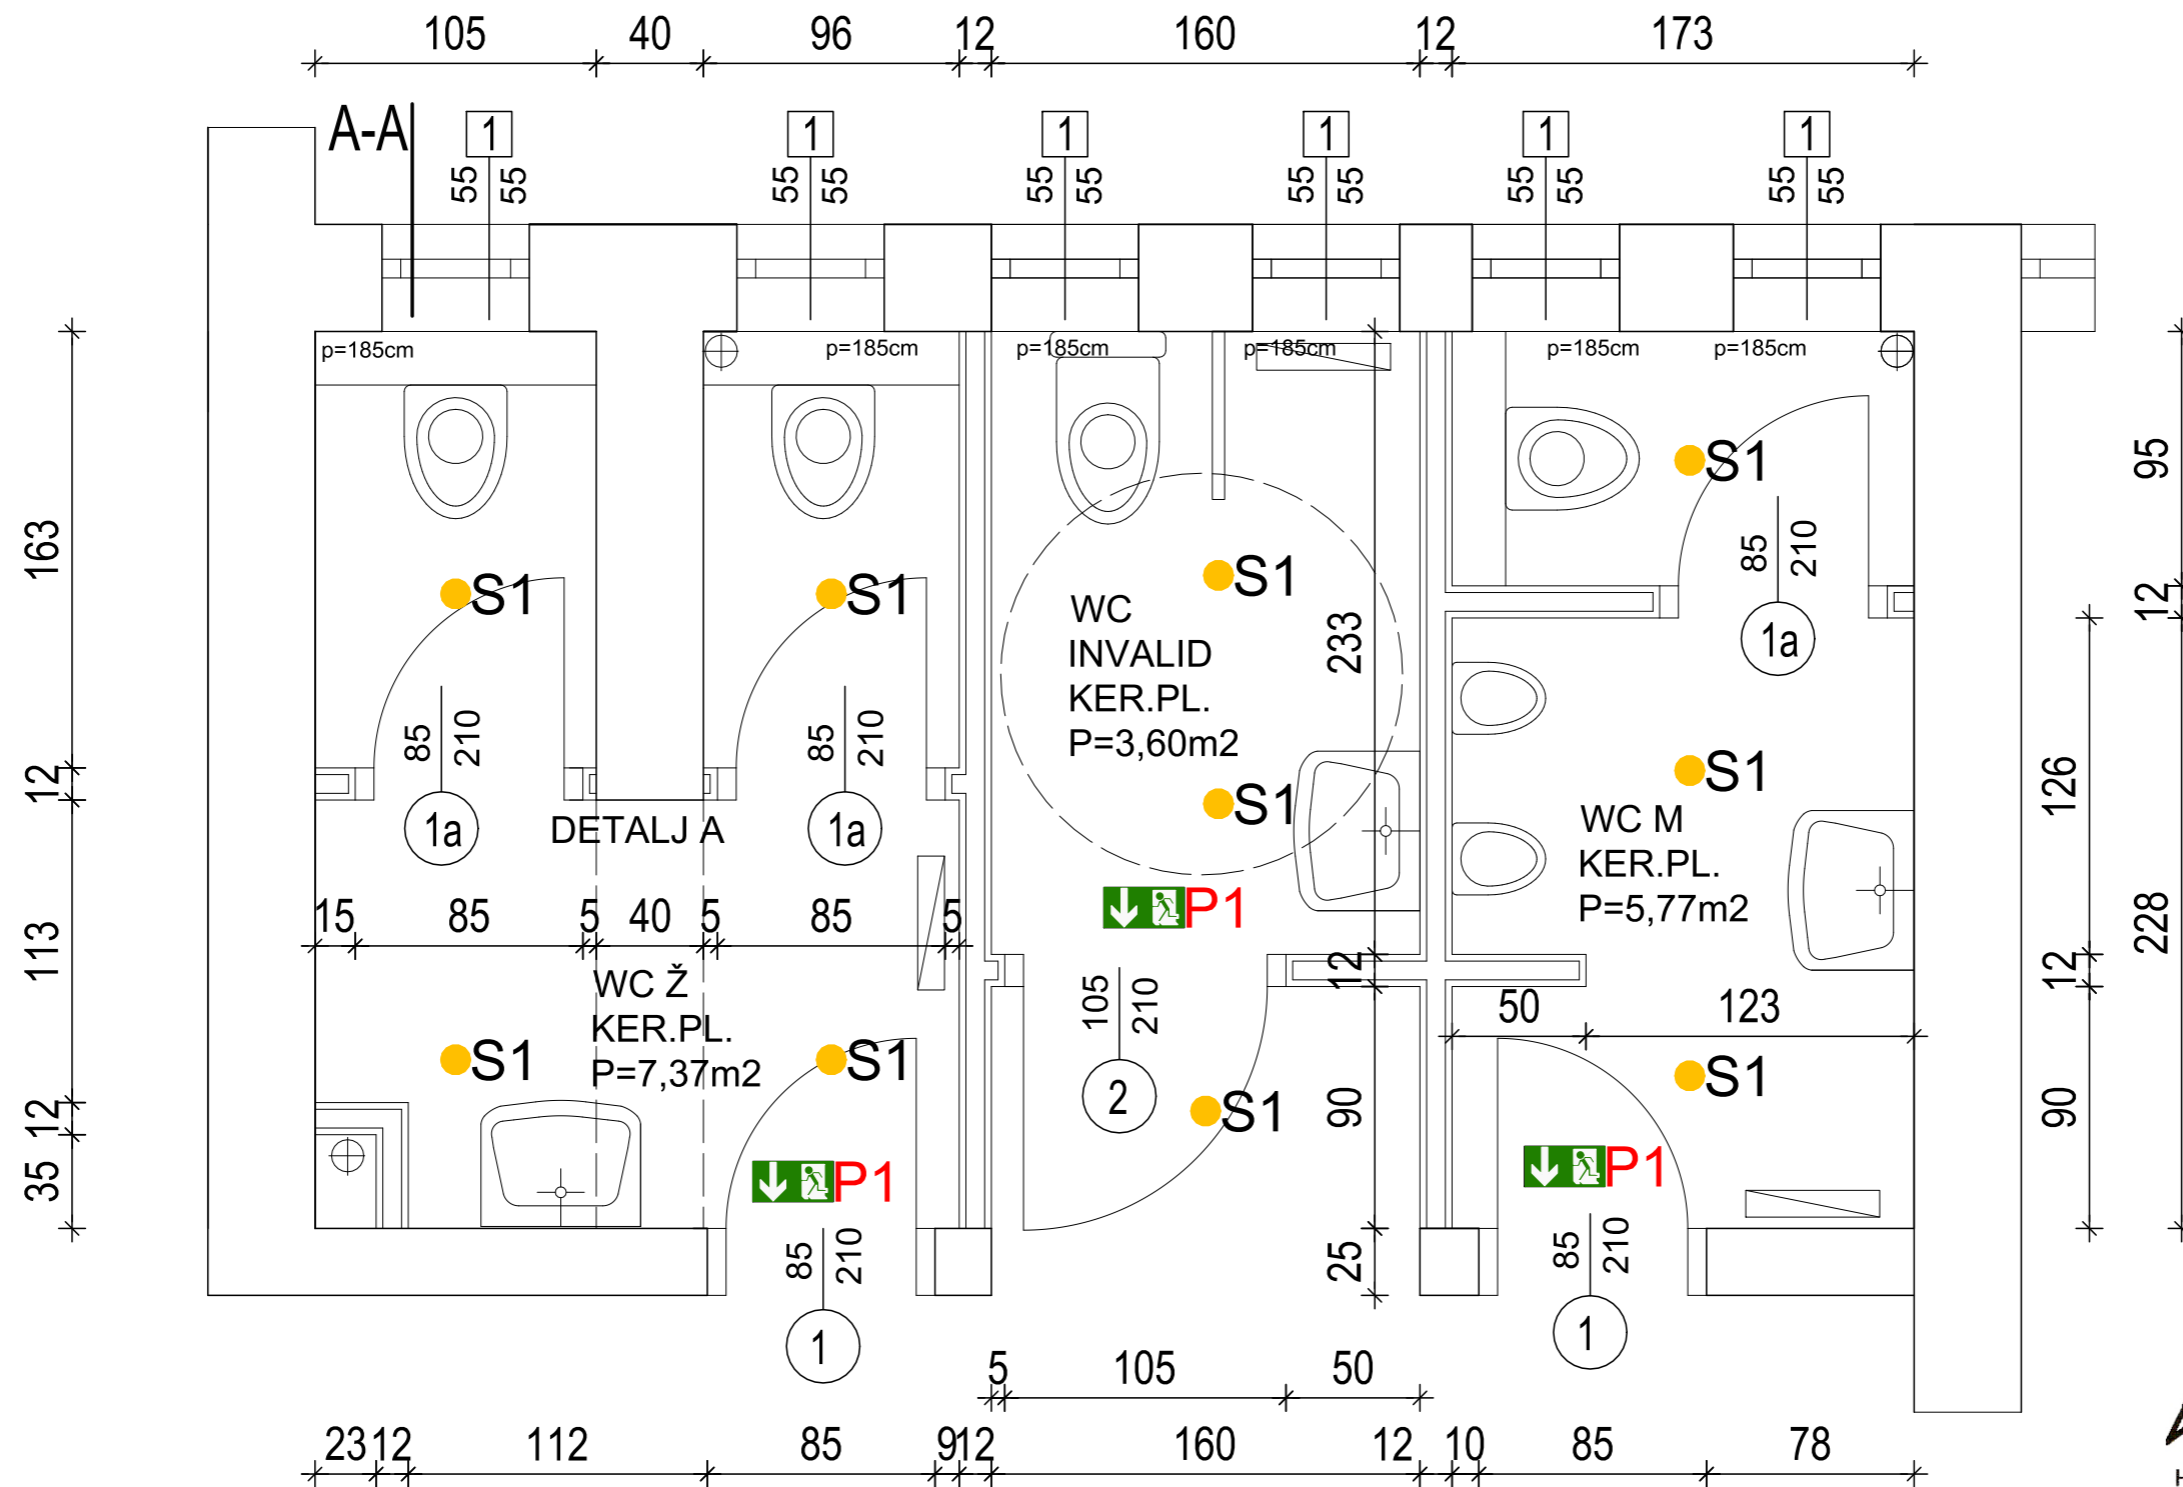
105 40 96 12 160 12 173

A-A

1 1 1 1 1 1

55 55 55 55 55 55 55 55 55 55 55 55

p=185cm p=185cm p=185cm p=185cm p=185cm p=185cm

163 12 113 12 35

95 12 126 12 90 228

S1 S1 S1 S1 S1 S1 S1 S1 S1 S1 S1 S1

85 210 85 210 85 210

1a 1a 1a

DETALJ A

WC INVALID KER.PL. P=3,60m2

233

WC M KER.PL. P=5,77m2

15 85 5 40 5 85 5

WC Ž KER.PL. P=7,37m2

P1 P1 P1

105 210

2

12

50 123

90

25

85 210 85 210

1 1

5 105 50

23 12 112 85 9 12 160 12 10 85 78